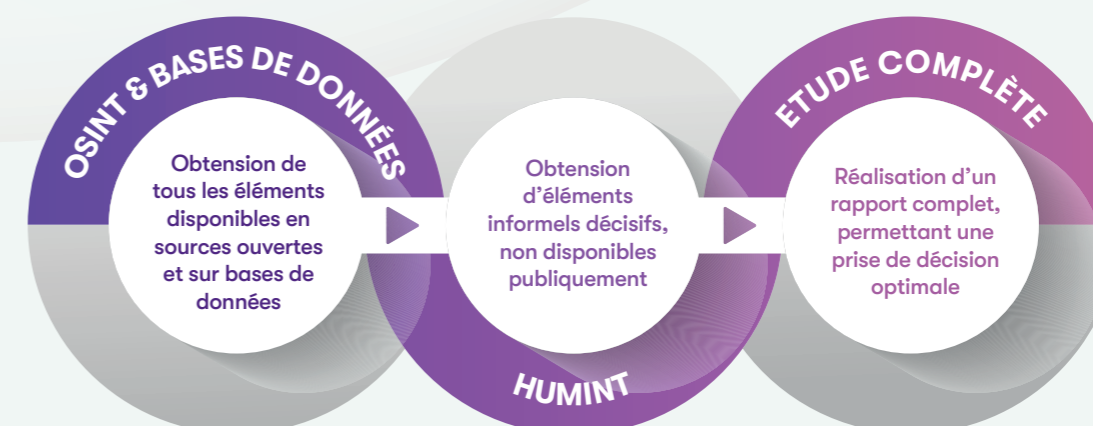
OSINT & BASES DE DONNÉES

Obtension de tous les éléments disponibles en sources ouvertes et sur bases de données

Obtension d'éléments informels décisifs, non disponibles publiquement

HUMINT

ETUDE COMPLÈTE

Réalisation d'un rapport complet, permettant une prise de décision optimale